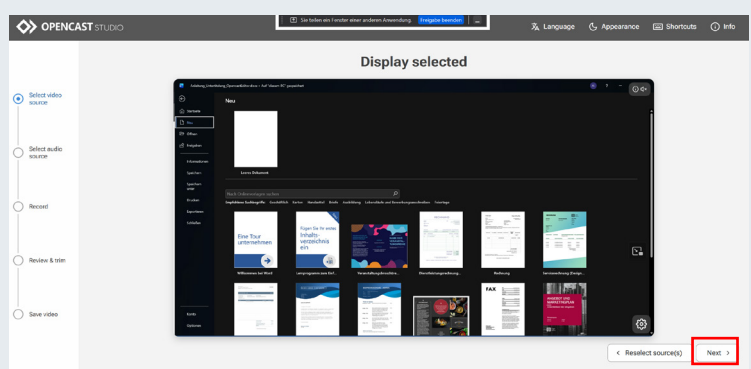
OPENCAST STUDIO

Sie teilen ein Fenster einer anderen Anwendung. Freigabe beenden

Language Appearance Shortcuts Info

Display selected

Select video source

Select audio source

Record

Review & trim

Save video

Neu

Leeres Dokument

Eine Tour unternehmen

Fügen Sie Ihr erstes Inhaltsverzeichnis ein

Willkommen bei Word

FAX

< Reselect source(s)

Next >